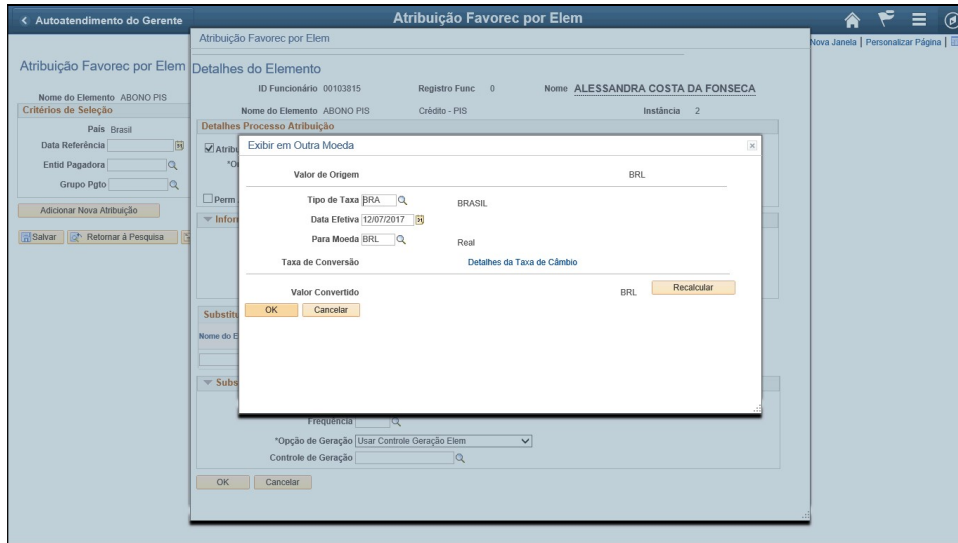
< Autoatendimento do Gerente

Atribuição Favorec por Elem

Nova Janela | Personalizar Página |

Atribuição Favorec por Elem

Nome do Elemento ABONO PIS

Critérios de Seleção

País Brasil

Data Referência

Entid Pagadora

Grupo Pgto

Adicionar Nova Atribuição

Salvar | Retornar à Pesquisa

Atribuição Favorec por Elem

Detalhes do Elemento

ID Funcionário 00103815 Registro Func 0 Nome ALESSANDRA COSTA DA FONSECA

Nome do Elemento ABONO PIS Crédito - PIS Instância 2

Detalhes Processo Atribuição

Atrib

*O

Perm

Infor

Substi

Nome do E

Subs

Frequência

*Opção de Geração Usar Controle Geração Elem

Controle de Geração

OK Cancelar

Exibir em Outra Moeda

Valor de Origem BRL

Tipo de Taxa BRA BRASIL

Data Efetiva 12/07/2017

Para Moeda BRL Real

Taxa de Conversão Detalhes da Taxa de Câmbio

Valor Convertido BRL Recalcular

OK Cancelar